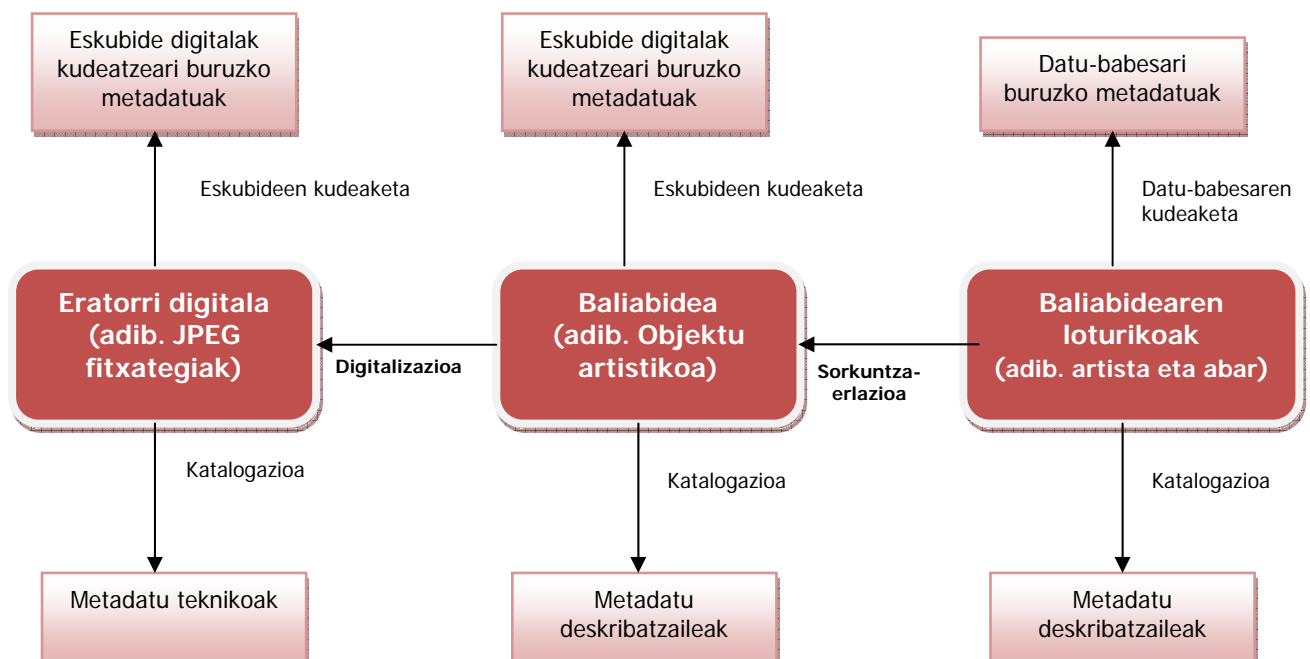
Eskubide digitalak kudeatzeari buruzko metadatuak

Eskubide digitalak kudeatzeari buruzko metadatuak

Datu-babesari buruzko metadatuak

Eskubideen kudeaketa

Eskubideen kudeaketa

Datu-babesaren kudeaketa

Eratorri digitala (adib. JPEG fitxategiak)

Digitalizazioa

Baliabidea (adib. Objektu artistikoa)

Sorkuntza-erlazioa

Baliabidearen loturikoak (adib. artista eta abar)

Katalogazioa

Katalogazioa

Katalogazioa

Metadatu teknikoak

Metadatu deskribatzaileak

Metadatu deskribatzaileak